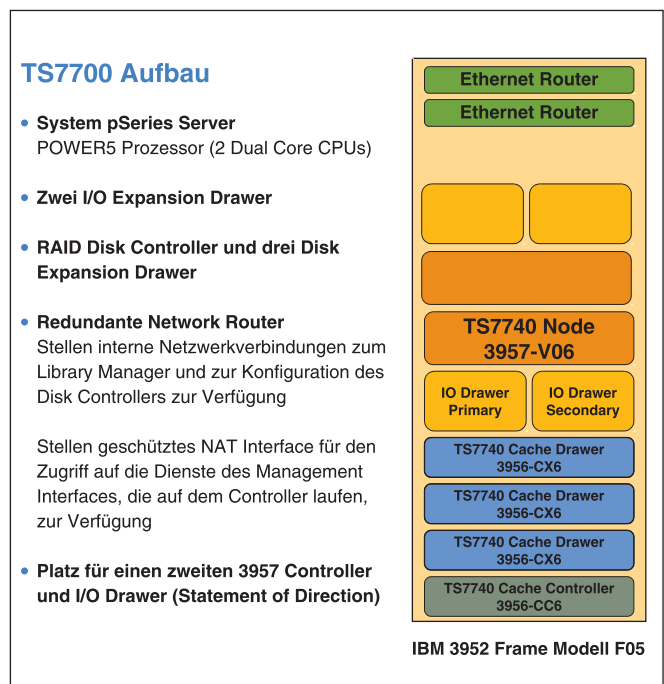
TS7700 Aufbau

• System pSeries Server
POWER5 Prozessor (2 Dual Core CPUs)

• Zwei I/O Expansion Drawer

• RAID Disk Controller und drei Disk Expansion Drawer

• Redundante Network Router
Stellen interne Netzwerkverbindungen zum Library Manager und zur Konfiguration des Disk Controllers zur Verfügung

Stellen geschütztes NAT Interface für den Zugriff auf die Dienste des Management Interfaces, die auf dem Controller laufen, zur Verfügung

• Platz für einen zweiten 3957 Controller und I/O Drawer (Statement of Direction)

Ethernet Router
Ethernet Router
TS7740 Node
3957-V06
IO Drawer
Primary
IO Drawer
Secondary
TS7740 Cache Drawer
3956-CX6
TS7740 Cache Drawer
3956-CX6
TS7740 Cache Drawer
3956-CX6
TS7740 Cache Controller
3956-CC6

IBM 3952 Frame Modell F05